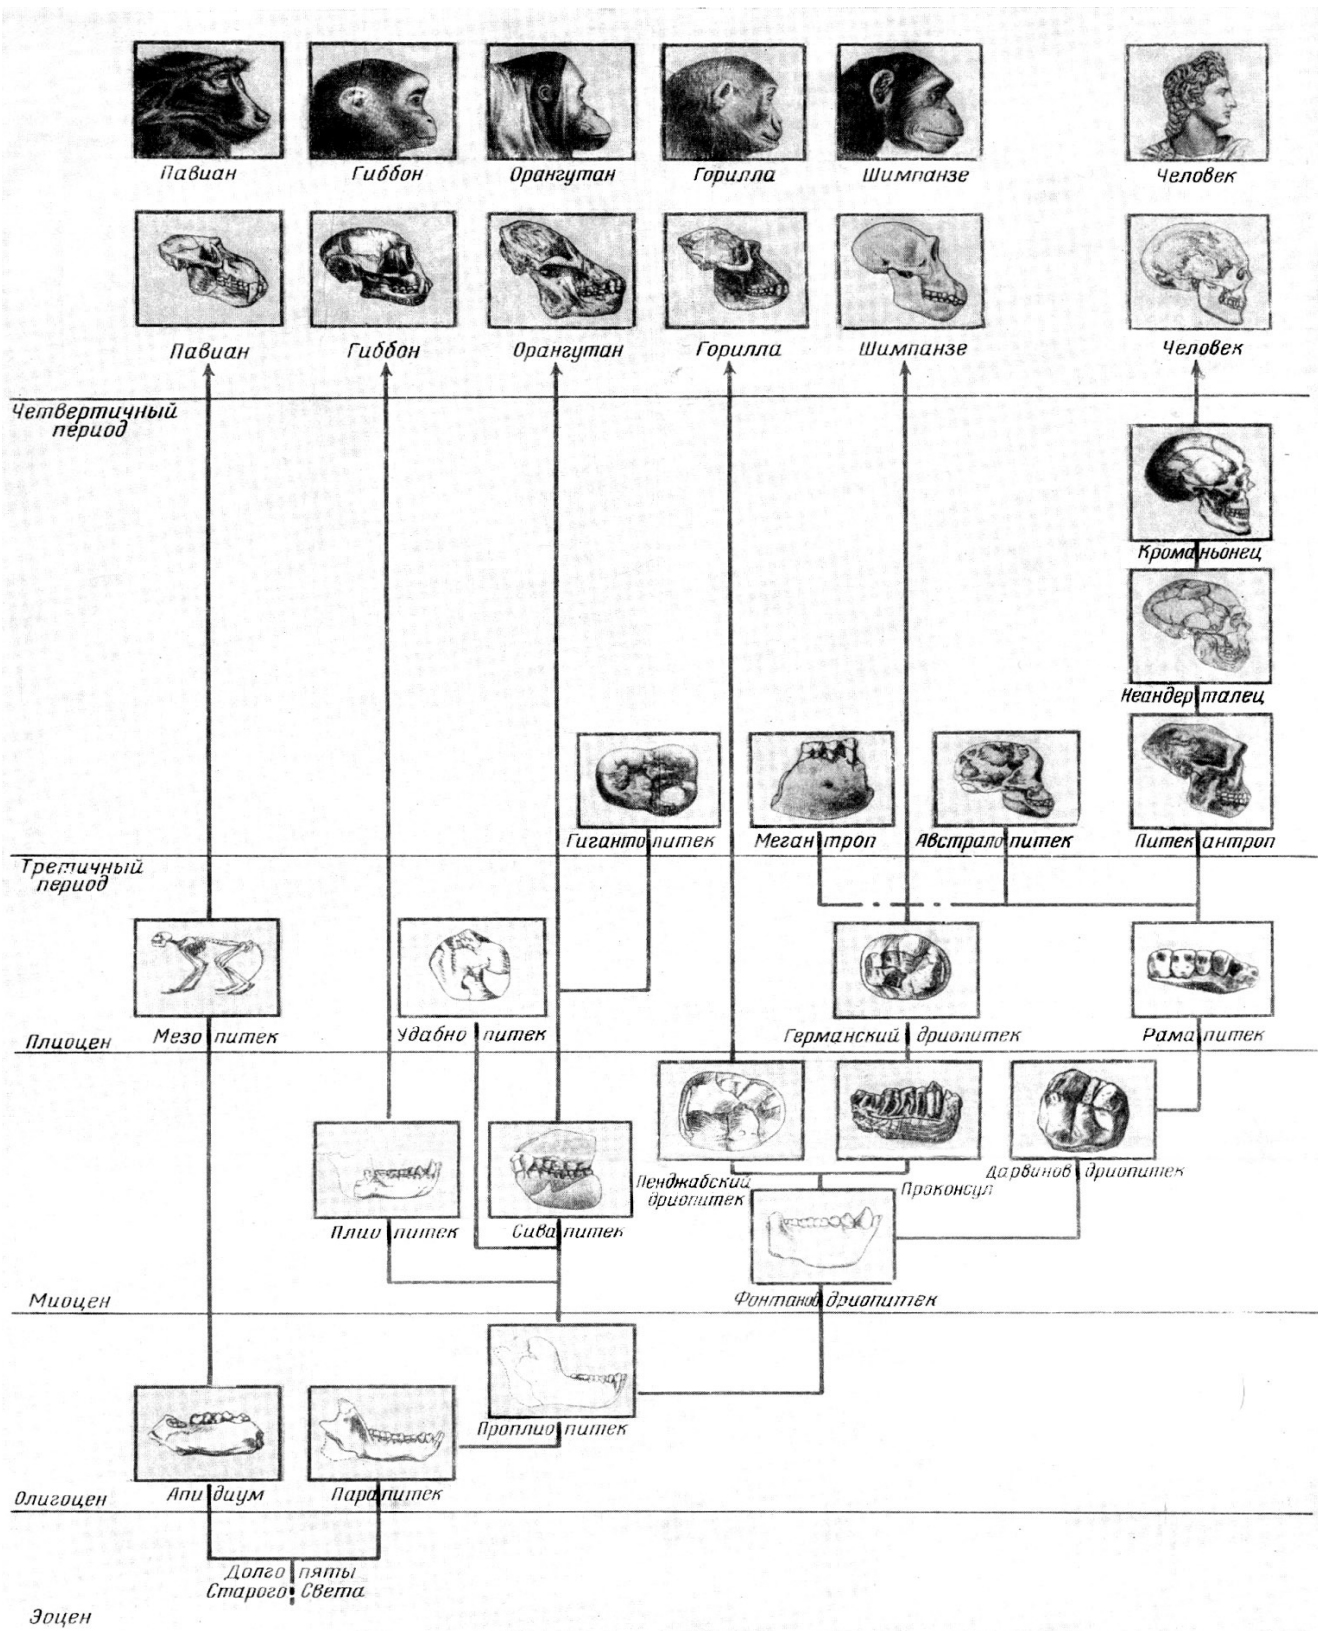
Павиан Гиббон Орангутан Горилла Шимпанзе Человек

Павиан Гиббон Орангутан Горилла Шимпанзе Человек

Четвертичный период

Кроманьонец

Неандерталец

Гигантопитек Мегантроп Австралопитек Питекантроп

Третичный период

Мезопитек Удабнопитек Германский дриопитек Рамапитек

Плиоцен

Пенджабский дриопитек Проконсул Дарвинов дриопитек

Плиопитек Сивапитек

Фонтанов дриопитек

Миоцен

Проплиопитек

Апидиум Парапитек

Олигоцен

Долгопяты Старого Света

Эоцен